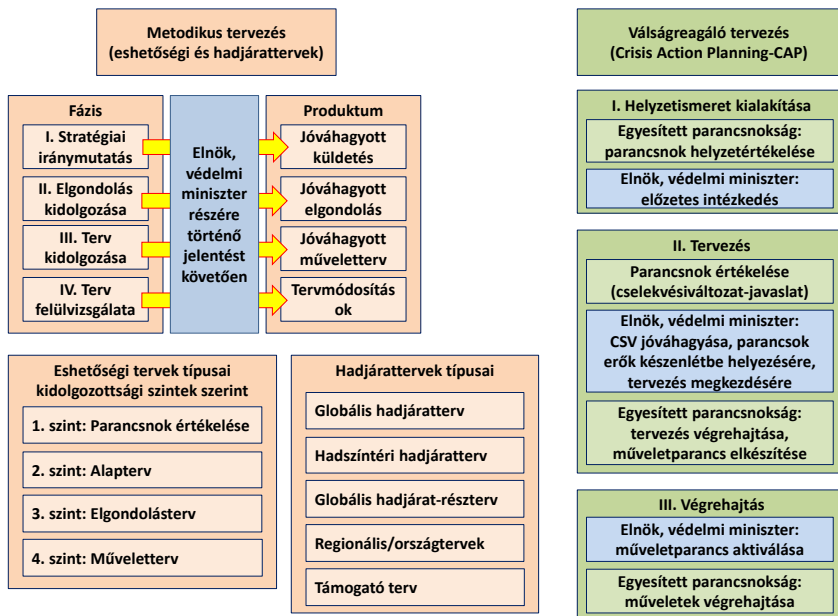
Metodikus tervezés
(eshetőségi és hadjárattervek)

Fázis

I. Stratégiai iránymutatás

II. Elgondolás kidolgozása

III. Terv kidolgozása

IV. Terv felülvizsgálata

Elnök, védelmi miniszter részére történő jelentést követően

Produktum

Jóváhagyott küldetés

Jóváhagyott elgondolás

Jóváhagyott műveletterv

Tervmódosítások

Eshetőségi tervek típusai kidolgozottsági szintek szerint

1. szint: Parancsnok értékelése

2. szint: Alapterv

3. szint: Elgondolásterv

4. szint: Műveletterv

Hadjárattervek típusai

Globális hadjáratterv

Hadszíntéri hadjáratterv

Globális hadjárat-részterv

Regionális/országtervek

Támogató terv

Válságreagáló tervezés
(Crisis Action Planning-CAP)

I. Helyzetismeret kialakítása

Egyesített parancsnokság: parancsnok helyzetértékelése

Elnök, védelmi miniszter: előzetes intézkedés

II. Tervezés

Parancsnok értékelése (cselekvésiváltozat-javaslat)

Elnök, védelmi miniszter: CSV jóváhagyása, parancsok erők készenlétbe helyezésére, tervezés megkezdésére

Egyesített parancsnokság: tervezés végrehajtása, műveletparancs elkészítése

III. Végrehajtás

Elnök, védelmi miniszter: műveletparancs aktiválása

Egyesített parancsnokság: műveletek végrehajtása